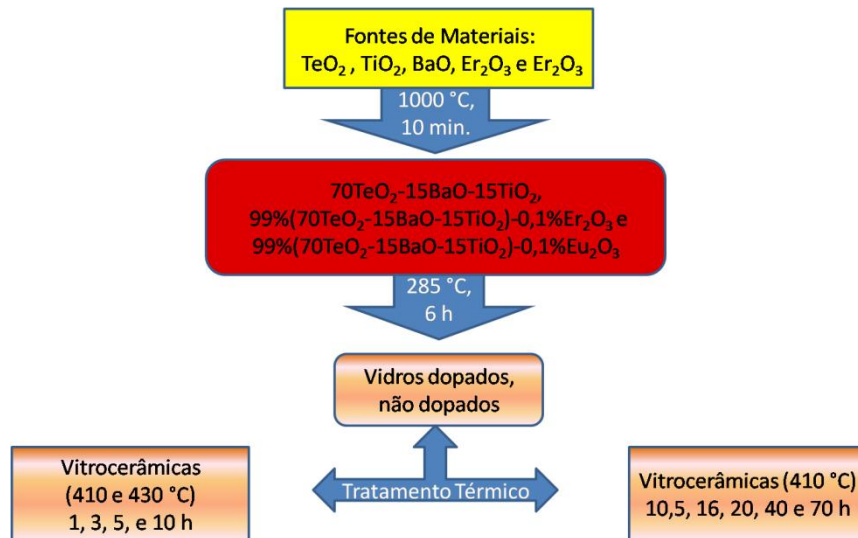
Fontes de Materiais:
$TeO_2$ , $TiO_2$, BaO, $Er_2O_3$ e $Er_2O_3$

1000 °C,
10 min.

$70TeO_2$-15BaO-$15TiO_2$,
99%($70TeO_2$-15BaO-$15TiO_2$)-0,1%$Er_2O_3$ e
99%($70TeO_2$-15BaO-$15TiO_2$)-0,1%$Eu_2O_3$

285 °C,
6 h

Vidros dopados,
não dopados

Vitrocerâmicas
(410 e 430 °C)
1, 3, 5, e 10 h

Tratamento Térmico

Vitrocerâmicas (410 °C)
10,5, 16, 20, 40 e 70 h